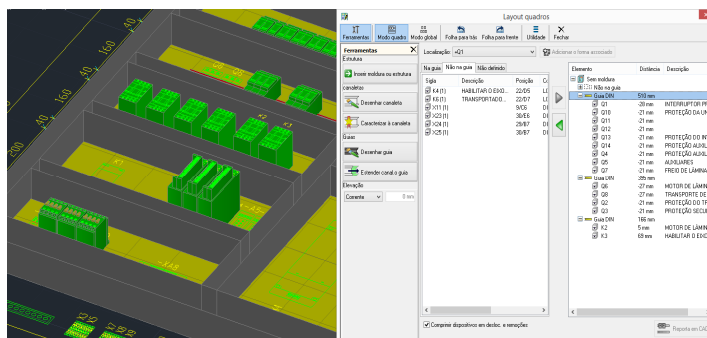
200 180 160 140 120

Layout quadros

Ferramentas | Modo quadro | Modo global | Folha para trás | Folha para frente | Utilidade | Fechar

Ferramentas
Estrutura
Inserir moldura ou estrutura
canaletas
Desenhar canaleta
Caracterizar a canaleta
Guias
Desenhar guia
Estender canal o guia
Elevação
Corrente 0 mm

Localização =Q1
Adicionar a forma associada

Na guia | Não na guia | Não definido

| Sigla | Descrição | Posição | C |
|---|---|---|---|
| K4 (1) | HABILITAR O EIXO... | 22/D5 | E |
| K6 (1) | TRANSPORTADO... | 22/D7 | L |
| X11 (1) | | 9/C6 | D |
| X23 (1) | | 30/E6 | D |
| X24 (1) | | 29/E7 | D |
| X25 (1) | | 30/B7 | D |

Comprimir dispositivos em deslocamento. e sensações

| Elemento | Distância | Descrição |
|---|---|---|
| Sem moldura | | |
| Não na guia | | |
| Guia DIN | 510 mm | |
| Q1 | -28 mm | INTERRUPTOR PR |
| Q10 | -21 mm | PROTEÇÃO DA UN |
| Q11 | -21 mm | |
| Q12 | -21 mm | |
| Q13 | -21 mm | PROTEÇÃO DO IN |
| Q14 | -21 mm | PROTEÇÃO AUXIL |
| Q4 | -21 mm | PROTEÇÃO AUXIL |
| Q5 | -21 mm | AUXILIARES |
| Q7 | -21 mm | FREIO DE LÂMINA |
| Guia DIN | 285 mm | |
| Q6 | -27 mm | MOTOR DE LÂMIN |
| Q8 | -27 mm | TRANSPORTE DE |
| Q2 | -21 mm | PROTEÇÃO DO TR |
| Q3 | -21 mm | PROTEÇÃO SECU |
| Guia DIN | 166 mm | |
| K2 | 5 mm | MOTOR DE LÂMIN |
| K3 | 69 mm | HABILITAR O EIX |

Reposicionar em CAD